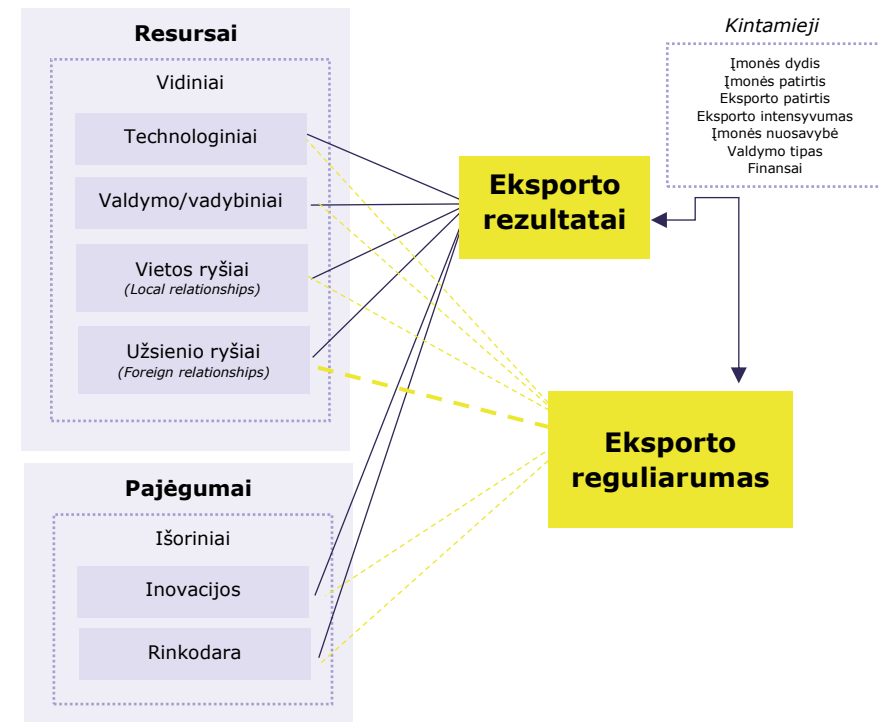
Resursai

Vidiniai

Technologiniai

Valdymo/vadybiniai

Vietos ryšiai
(Local relationships)

Užsienio ryšiai
(Foreign relationships)

Pajėgumai

Išoriniai

Inovacijos

Rinkodara

Kintamieji

Įmonės dydis
Įmonės patirtis
Eksporto patirtis
Eksporto intensyvumas
Įmonės nuosavybė
Valdymo tipas
Finansai

Eksporto rezultatai

Eksporto reguliarumas